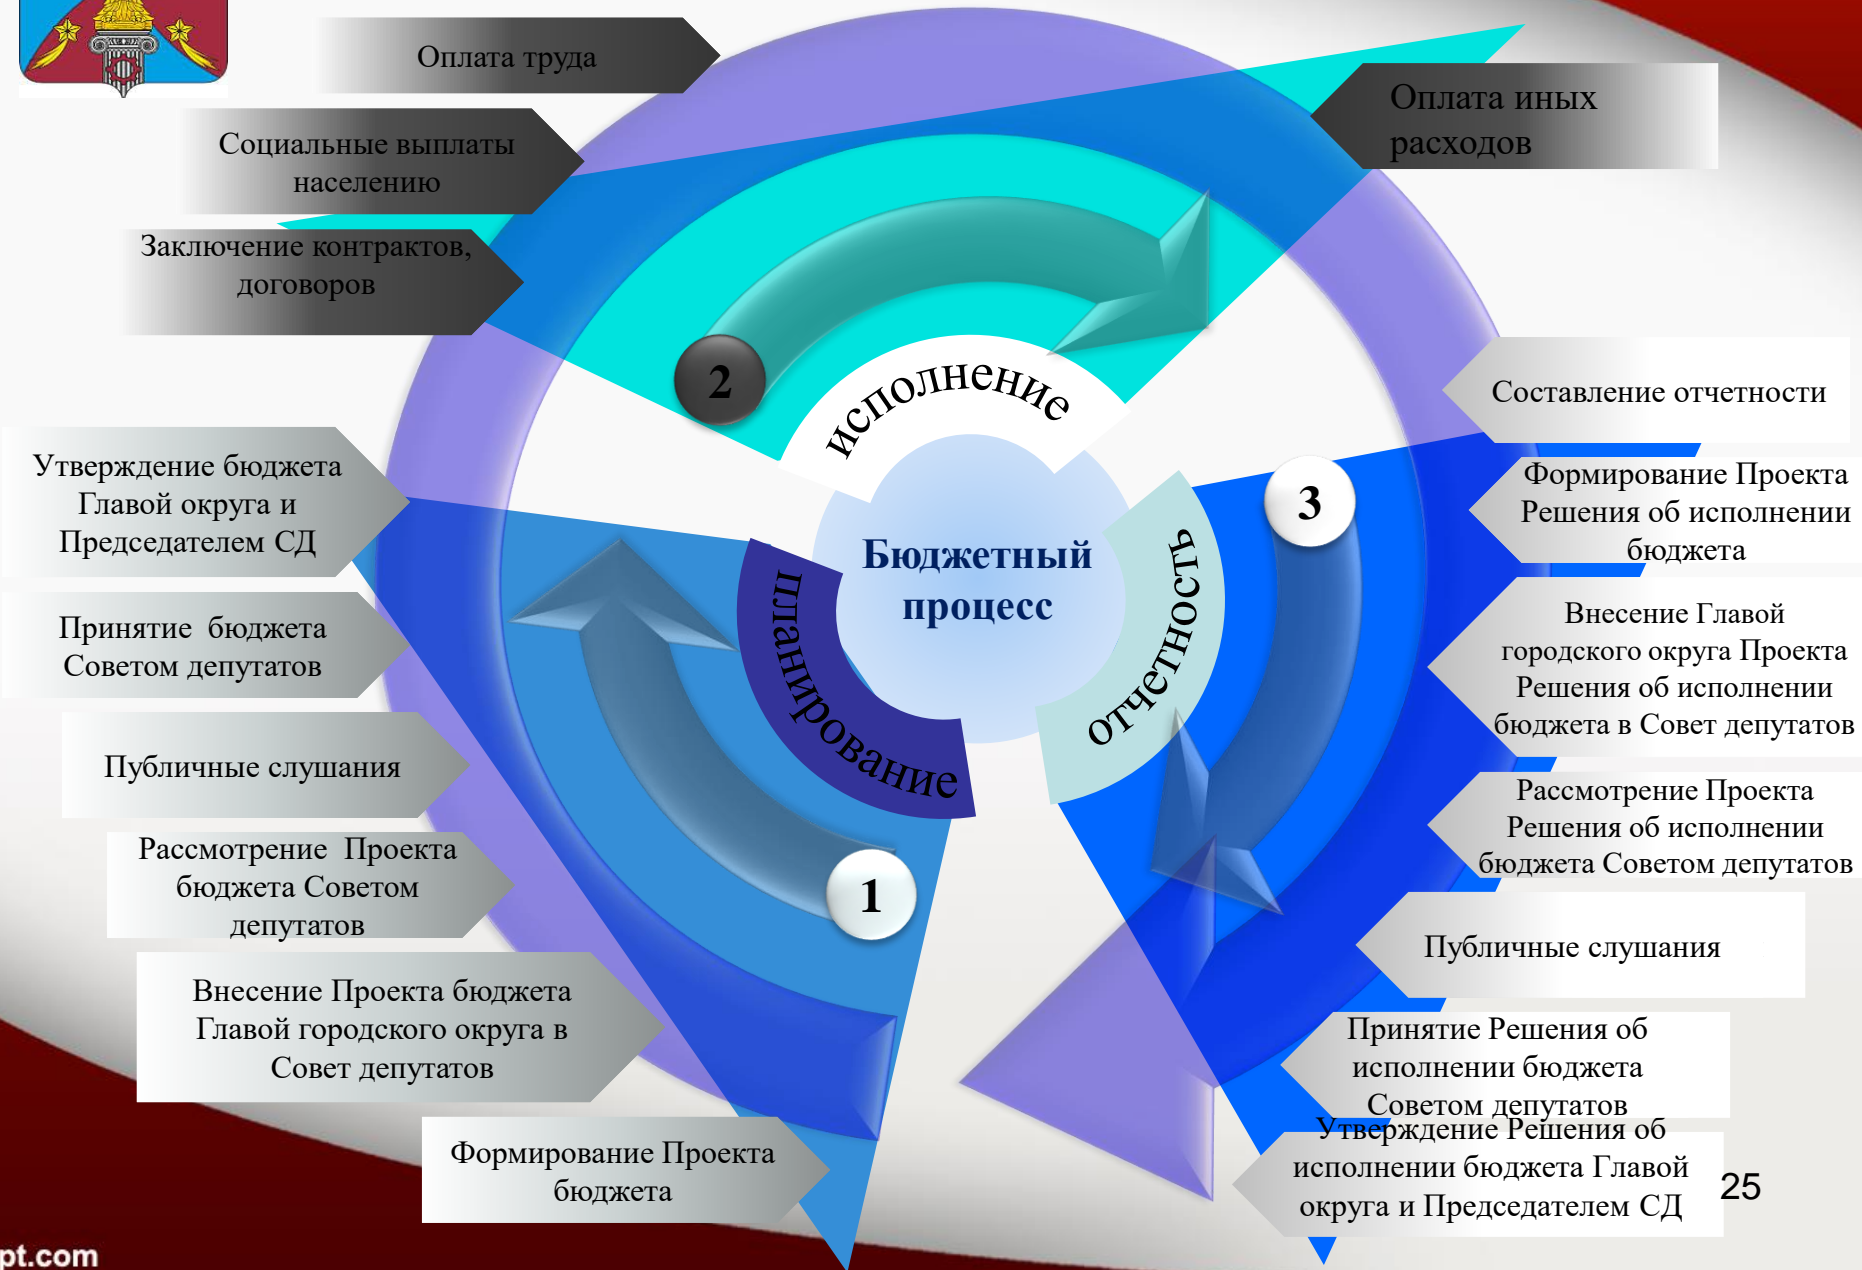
Оплата труда

Социальные выплаты населению

Заключение контрактов, договоров

Оплата иных расходов

2

исполнение

Составление отчетности

Утверждение бюджета Главой округа и Председателем СД

Бюджетный процесс

3

Формирование Проекта Решения об исполнении бюджета

планирование

отчетность

Принятие бюджета Советом депутатов

Внесение Главой городского округа Проекта Решения об исполнении бюджета в Совет депутатов

Публичные слушания

Рассмотрение Проекта Решения об исполнении бюджета Советом депутатов

Рассмотрение Проекта бюджета Советом депутатов

1

Публичные слушания

Внесение Проекта бюджета Главой городского округа в Совет депутатов

Принятие Решения об исполнении бюджета Советом депутатов

Формирование Проекта бюджета

Утверждение Решения об исполнении бюджета Главой округа и Председателем СД

25

pt.com